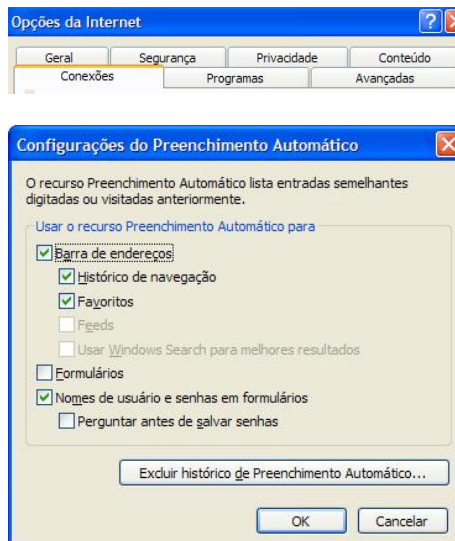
Opções da Internet

Geral
Segurança
Privacidade
Conteúdo
Conexões
Programas
Avançadas

Configurações do Preenchimento Automático

O recurso Preenchimento Automático lista entradas semelhantes digitadas ou visitadas anteriormente.

Usar o recurso Preenchimento Automático para

Barra de endereços
Histórico de navegação
Favoritos
Feeds
Usar Windows Search para melhores resultados
Formulários
Nomes de usuário e senhas em formulários
Perguntar antes de salvar senhas

Excluir histórico de Preenchimento Automático...

OK
Cancelar